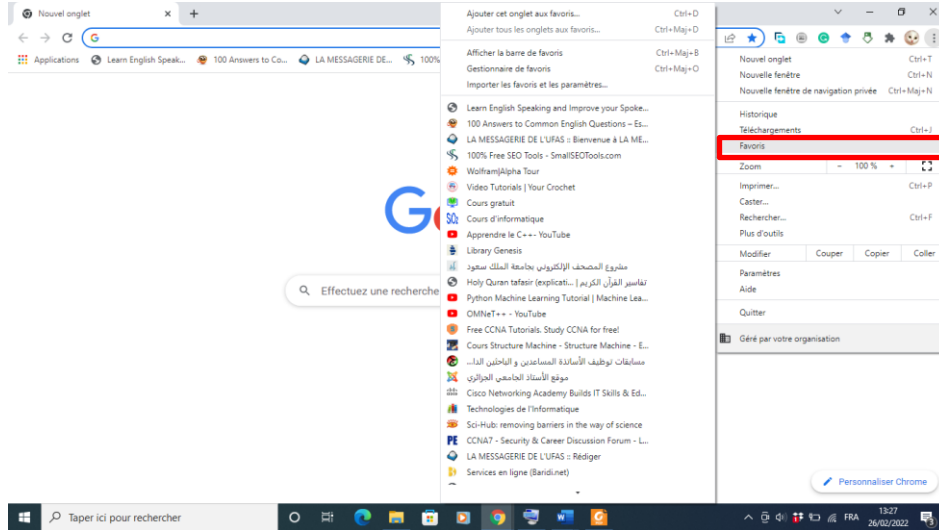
Nouvel onglet

Applications Learn English Speak... 100 Answers to Co... LA MESSAGERIE DE... 100%

Ajouter cet onglet aux favoris... Ctrl+D
Ajouter tous les onglets aux favoris... Ctrl+Maj+D
Afficher la barre de favoris Ctrl+Maj+B
Gestionnaire de favoris Ctrl+Maj+O
Importer les favoris et les paramètres...

Learn English Speaking and Improve your Spoke...
100 Answers to Common English Questions – Es...
LA MESSAGERIE DE L'UFAS :: Bienvenue à LA ME...
100% Free SEO Tools - SmallSEOTools.com
Wolfram|Alpha Tour
Video Tutorials | Your Crochet
Cours gratuit
Cours d'informatique
Apprendre le C++- YouTube
Library Genesis
مشروع المصحف الإلكتروني بجامعة الملك سعود
Holy Quran tafasir (explicati... | تفاسير القرآن الكريم
Python Machine Learning Tutorial | Machine Lea...
OMNeT++ - YouTube
Free CCNA Tutorials. Study CCNA for free!
Cours Structure Machine - Structure Machine - E...
مسابقات توظيف الأساتذة المساعدين و الباحثين الدا...
موقع الأستاذ الجامعي الجزائري
Cisco Networking Academy Builds IT Skills & Ed...
Technologies de l'Informatique
Sci-Hub: removing barriers in the way of science
CCNA7 - Security & Career Discussion Forum - L...
LA MESSAGERIE DE L'UFAS :: Rédiger
Services en ligne (Baridi.net)

Nouvel onglet Ctrl+T
Nouvelle fenêtre Ctrl+N
Nouvelle fenêtre de navigation privée Ctrl+Maj+N
Historique
Téléchargements Ctrl+J
Favoris
Zoom - 100 % +
Imprimer... Ctrl+P
Caster...
Rechercher... Ctrl+F
Plus d'outils
Modifier Couper Copier Coller
Paramètres
Aide
Quitter
Géré par votre organisation

Effectuez une recherche

Personnaliser Chrome

Taper ici pour rechercher
FRA 13:27 26/02/2022